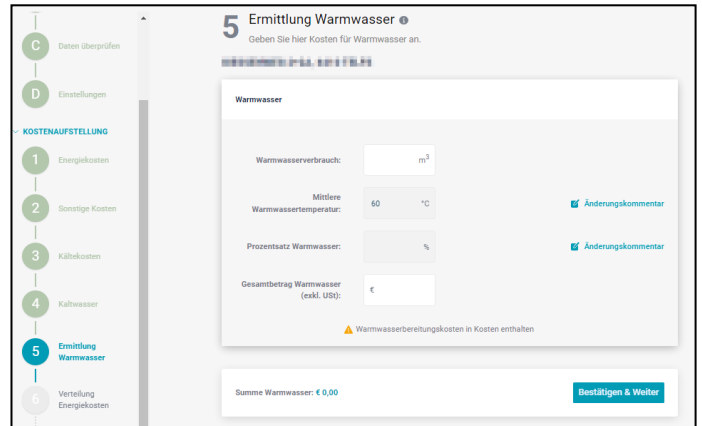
C Daten überprüfen

D Einstellungen

KOSTENAUFSTELLUNG

1 Energiekosten

2 Sonstige Kosten

3 Kältekosten

4 Kaltwasser

5 Ermittlung Warmwasser

6 Verteilung Energiekosten

5 Ermittlung Warmwasser

Geben Sie hier Kosten für Warmwasser an.

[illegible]

Warmwasser

Warmwasserverbrauch: $m^3$

Mittlere Warmwassertemperatur: 60 °C

Änderungskommentar

Prozentsatz Warmwasser: %

Änderungskommentar

Gesamtbetrag Warmwasser (exkl. USt): €

Warmwasserbereitungskosten in Kosten enthalten

Summe Warmwasser: € 0,00

Bestätigen & Weiter